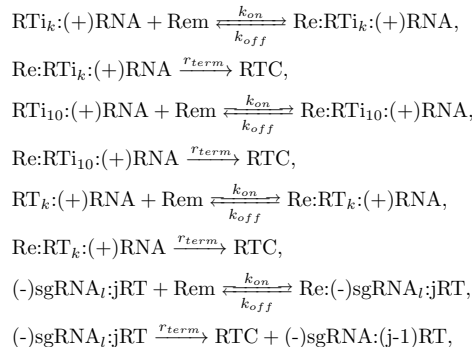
$\mathrm{RTi}_k\text{:(+)RNA} + \mathrm{Rem} \underset{k_{off}}{\overset{k_{on}}{\rightleftharpoons}} \mathrm{Re\text{:}RTi}_k\text{:(+)RNA},$

$\mathrm{Re\text{:}RTi}_k\text{:(+)RNA} \xrightarrow{r_{term}} \mathrm{RTC},$

$\mathrm{RTi}_{10}\text{:(+)RNA} + \mathrm{Rem} \underset{k_{off}}{\overset{k_{on}}{\rightleftharpoons}} \mathrm{Re\text{:}RTi}_{10}\text{:(+)RNA},$

$\mathrm{Re\text{:}RTi}_{10}\text{:(+)RNA} \xrightarrow{r_{term}} \mathrm{RTC},$

$\mathrm{RT}_k\text{:(+)RNA} + \mathrm{Rem} \underset{k_{off}}{\overset{k_{on}}{\rightleftharpoons}} \mathrm{Re\text{:}RT}_k\text{:(+)RNA},$

$\mathrm{Re\text{:}RT}_k\text{:(+)RNA} \xrightarrow{r_{term}} \mathrm{RTC},$

$\text{(-)sgRNA}_l\text{:jRT} + \mathrm{Rem} \underset{k_{off}}{\overset{k_{on}}{\rightleftharpoons}} \text{Re:(-)sgRNA}_l\text{:jRT},$

$\text{(-)sgRNA}_l\text{:jRT} \xrightarrow{r_{term}} \mathrm{RTC} + \text{(-)sgRNA:(j-1)RT},$